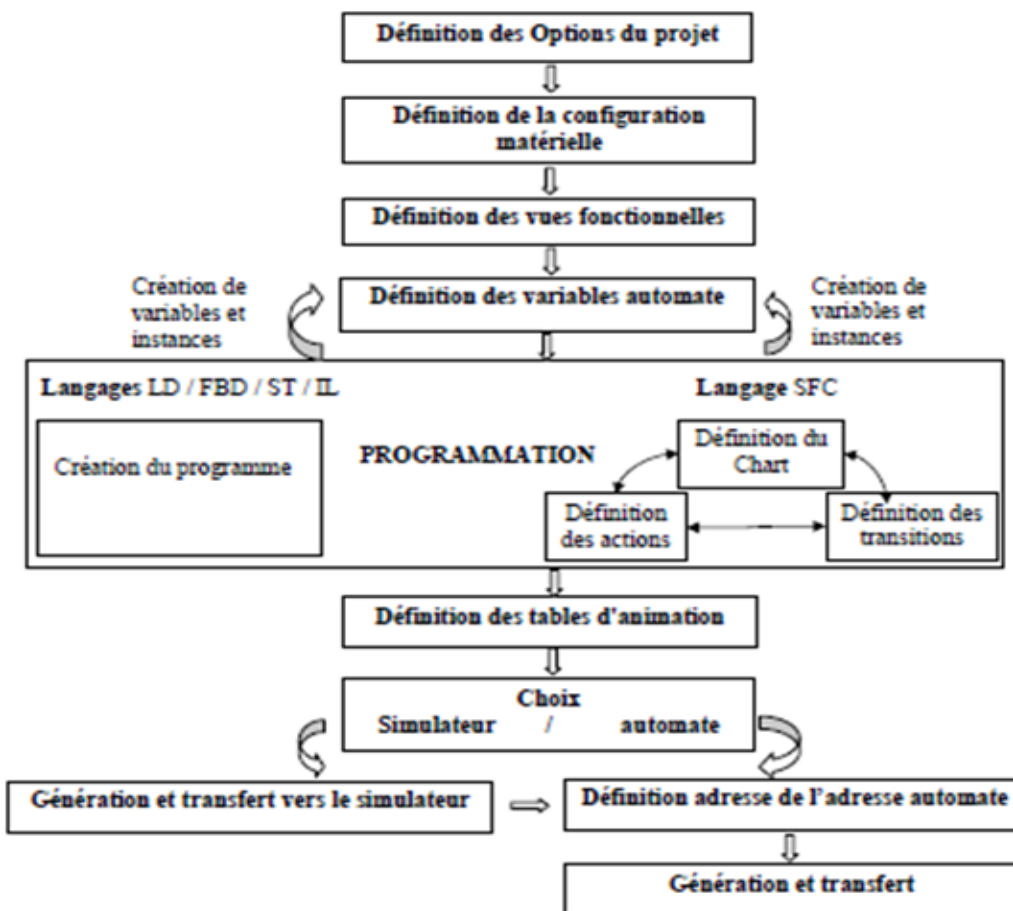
Définition des Options du projet

Définition de la configuration matérielle

Définition des vues fonctionnelles

Création de variables et instances

Définition des variables automate

Création de variables et instances

Langages LD / FBD / ST / IL

Langage SFC

Création du programme

PROGRAMMATION

Définition du Chart

Définition des actions

Définition des transitions

Définition des tables d'animation

Choix
Simulateur / automate

Génération et transfert vers le simulateur

Définition adresse de l'adresse automate

Génération et transfert